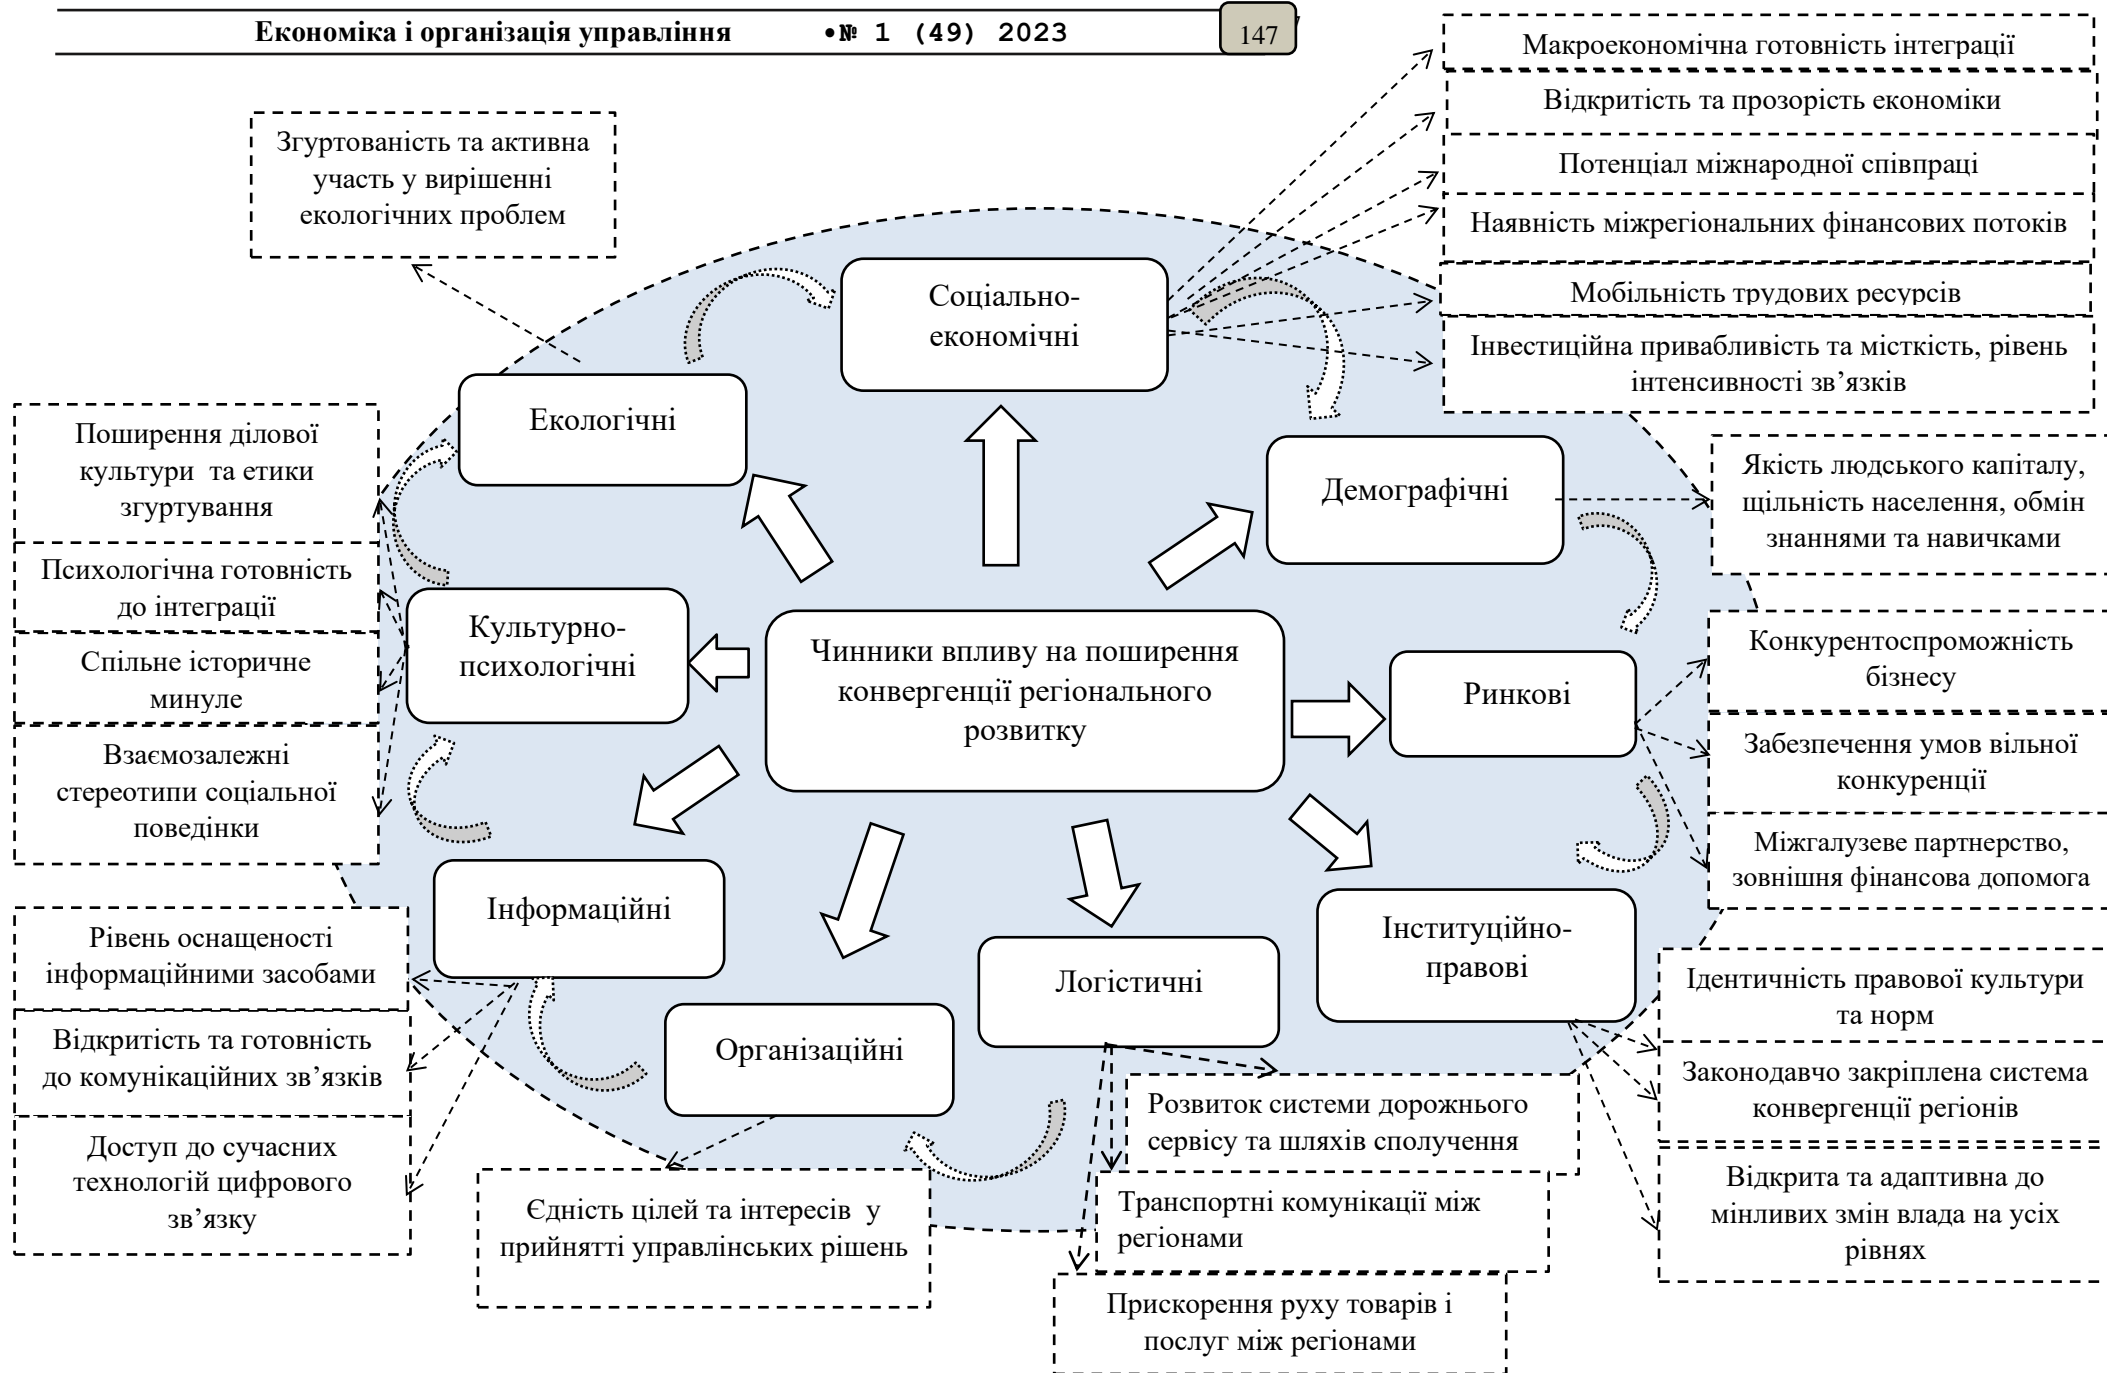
Економіка і організація управління •№ 1 (49) 2023

147

Чинники впливу на поширення конвергенції регіонального розвитку

Соціально-економічні

Макроекономічна готовність інтеграції

Відкритість та прозорість економіки

Потенціал міжнародної співпраці

Наявність міжрегіональних фінансових потоків

Мобільність трудових ресурсів

Інвестиційна привабливість та місткість, рівень інтенсивності зв'язків

Демографічні

Якість людського капіталу, щільність населення, обмін знаннями та навичками

Ринкові

Конкурентоспроможність бізнесу

Забезпечення умов вільної конкуренції

Міжгалузеве партнерство, зовнішня фінансова допомога

Інституційно-правові

Ідентичність правової культури та норм

Законодавчо закріплена система конвергенції регіонів

Відкрита та адаптивна до мінливих змін влада на усіх рівнях

Логістичні

Розвиток системи дорожнього сервісу та шляхів сполучення

Транспортні комунікації між регіонами

Прискорення руху товарів і послуг між регіонами

Організаційні

Єдність цілей та інтересів у прийнятті управлінських рішень

Інформаційні

Рівень оснащеності інформаційними засобами

Відкритість та готовність до комунікаційних зв'язків

Доступ до сучасних технологій цифрового зв'язку

Культурно-психологічні

Поширення ділової культури та етики згуртування

Психологічна готовність до інтеграції

Спільне історичне минуле

Взаємозалежні стереотипи соціальної поведінки

Екологічні

Згуртованість та активна участь у вирішенні екологічних проблем